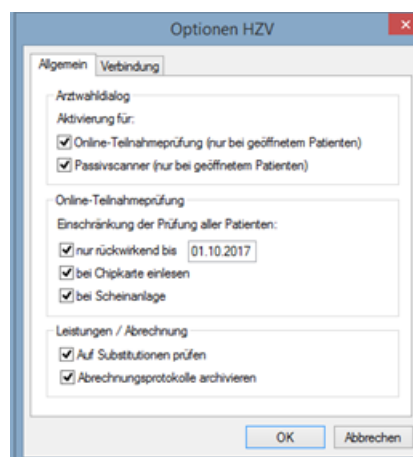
Optionen HZV

Allgemein | Verbindung

Arztwahldialog
Aktivierung für:
☑ Online-Teilnahmeprüfung (nur bei geöffnetem Patienten)
☑ Passivscanner (nur bei geöffnetem Patienten)

Online-Teilnahmeprüfung
Einschränkung der Prüfung aller Patienten:
☑ nur rückwirkend bis 01.10.2017
☑ bei Chipkarte einlesen
☑ bei Scheinanlage

Leistungen / Abrechnung
☑ Auf Substitutionen prüfen
☑ Abrechnungsprotokolle archivieren

OK | Abbrechen